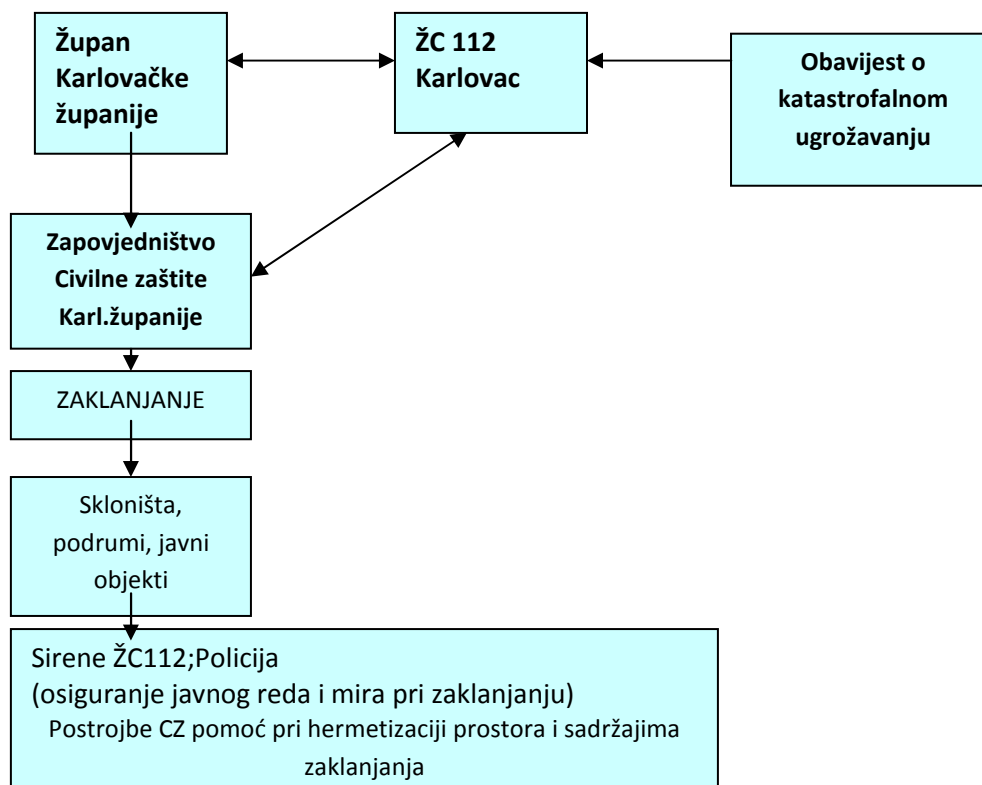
Župan Karlovačke županije

ŽC 112 Karlovac

Obavijest o katastrofalnom ugrožavanju

Zapovjedništvo Civilne zaštite Karl.županije

ZAKLANJANJE

Skloništa, podrumi, javni objekti

Sirene ŽC112;Policija
(osiguranje javnog reda i mira pri zaklanjanju)
Postrojbe CZ pomoć pri hermetizaciji prostora i sadržajima zaklanjanja